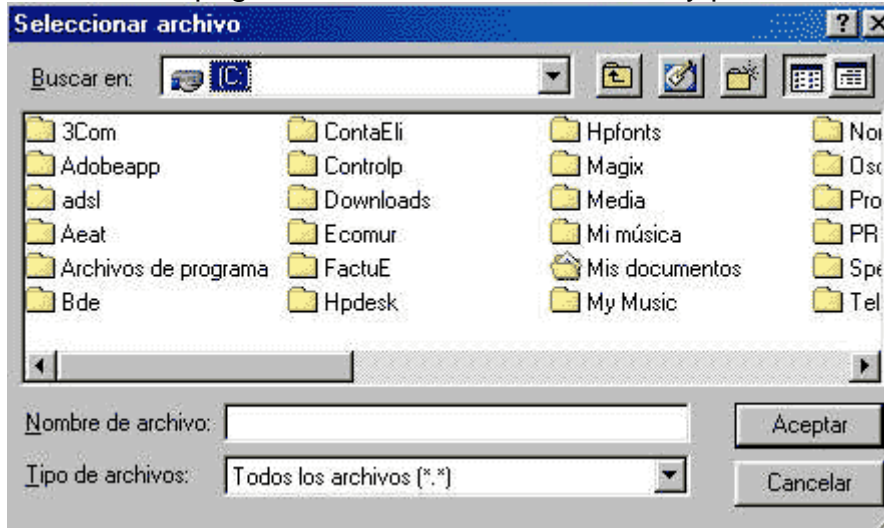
Seleccionar archivo

?

Buscar en: (C:)

3Com
Adobeapp
adsl
Aeat
Archivos de programa
Bde

ContaEli
Controlp
Downloads
Ecomur
FactuE
Hpdesk

Hpfonts
Magix
Media
Mi música
Mis documentos
My Music

Nor
Osc
Pro
PR
Spe
Tel

Nombre de archivo:

Tipo de archivos: Todos los archivos (*.*)

Aceptar

Cancelar